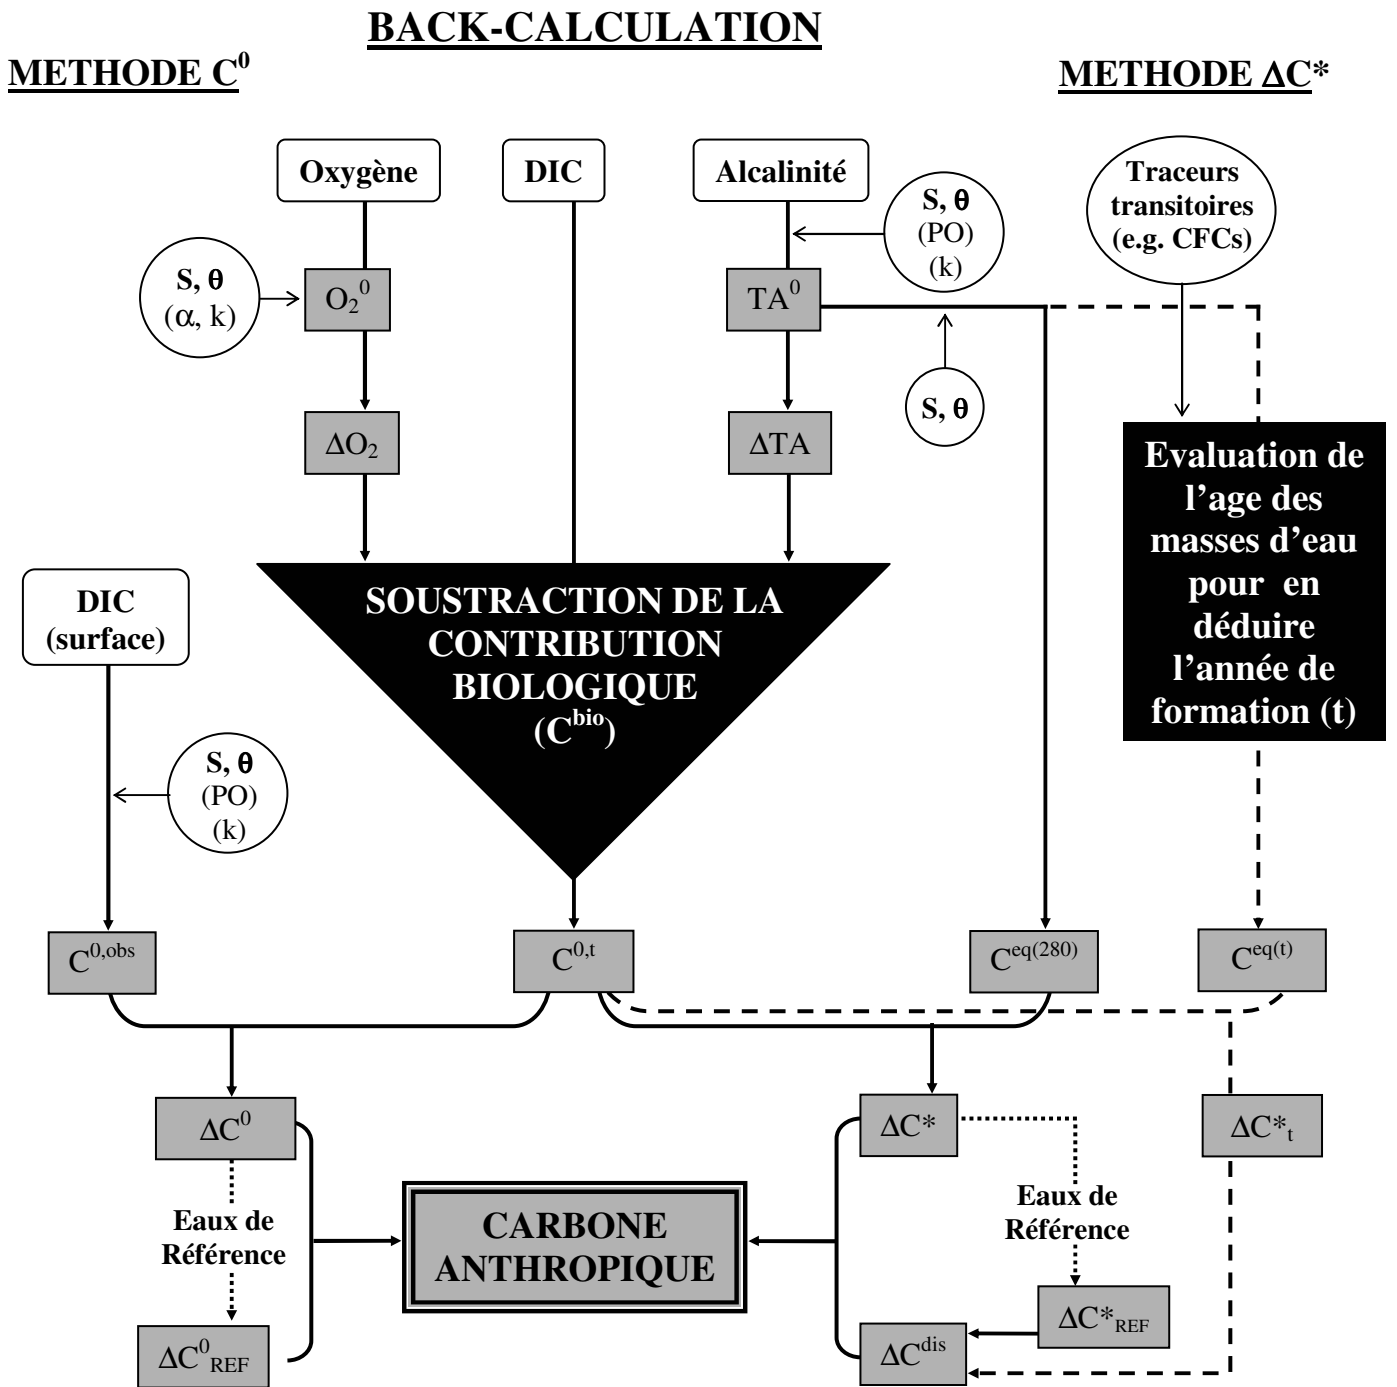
BACK-CALCULATION

METHODE $C^0$

METHODE $\Delta C^*$

Oxygène

DIC

Alcalinité

S, $\theta$ (PO) (k)

Traceurs transitoires (e.g. CFCs)

S, $\theta$ ($\alpha$, k)

$O_2^0$

$TA^0$

S, $\theta$

$\Delta O_2$

$\Delta TA$

Evaluation de l'age des masses d'eau pour en déduire l'année de formation (t)

DIC (surface)

SOUSTRACTION DE LA CONTRIBUTION BIOLOGIQUE ($C^{bio}$)

S, $\theta$ (PO) (k)

$C^{0,obs}$

$C^{0,t}$

$C^{eq(280)}$

$C^{eq(t)}$

$\Delta C^0$

$\Delta C^*$

$\Delta C^*_t$

Eaux de Référence

CARBONE ANTHROPIQUE

Eaux de Référence

$\Delta C^*_{REF}$

$\Delta C^0_{REF}$

$\Delta C^{dis}$